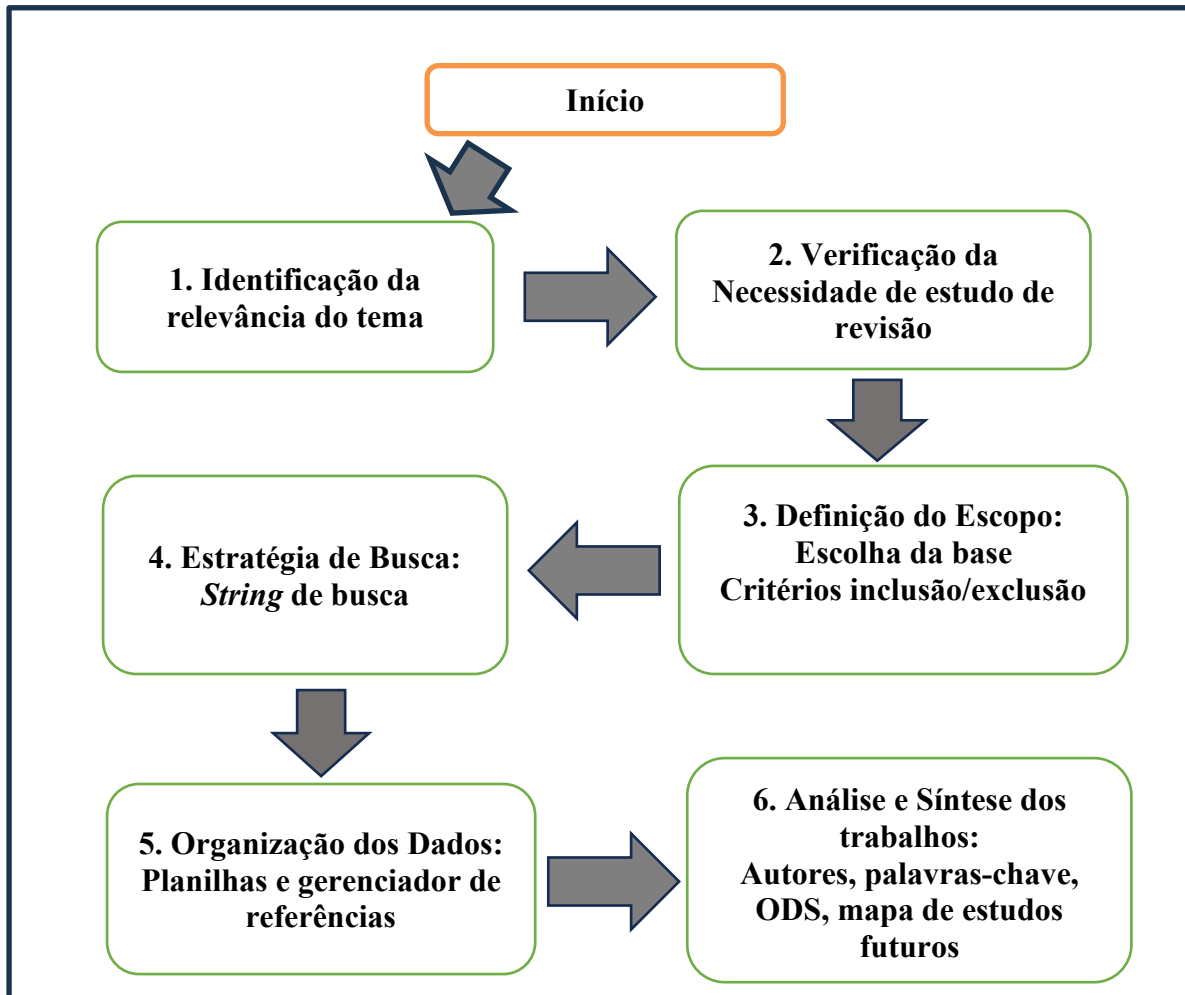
Início

1. Identificação da relevância do tema

2. Verificação da Necessidade de estudo de revisão

3. Definição do Escopo:
Escolha da base
Critérios inclusão/exclusão

4. Estratégia de Busca:
*String* de busca

5. Organização dos Dados:
Planilhas e gerenciador de referências

6. Análise e Síntese dos trabalhos:
Autores, palavras-chave, ODS, mapa de estudos futuros